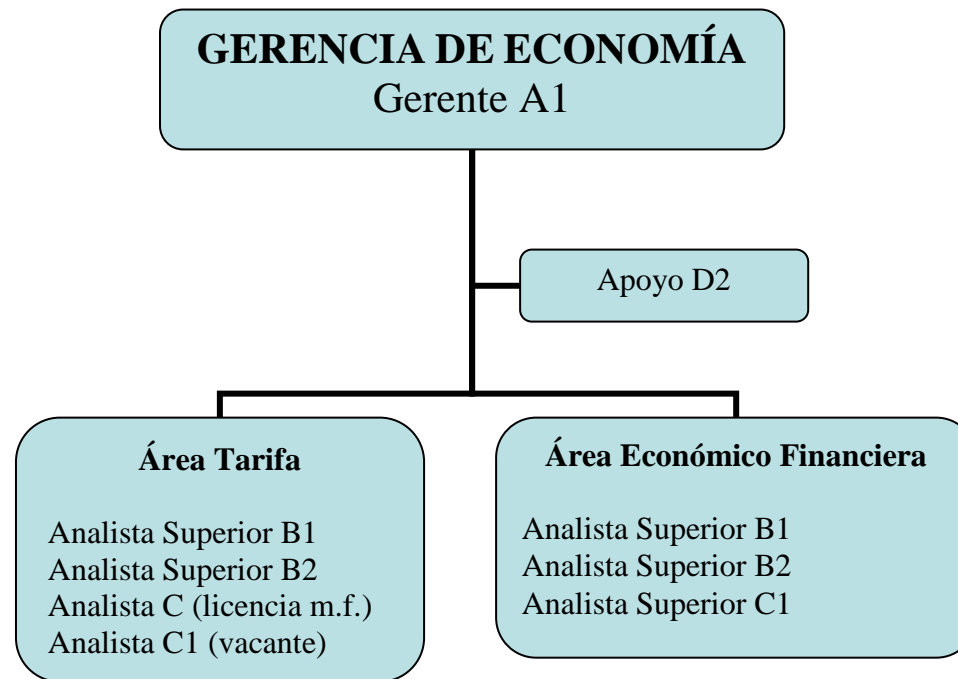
GERENCIA DE ECONOMÍA
Gerente A1

Apoyo D2

Área Tarifa

Analista Superior B1
Analista Superior B2
Analista C (licencia m.f.)
Analista C1 (vacante)

Área Económico Financiera

Analista Superior B1
Analista Superior B2
Analista Superior C1